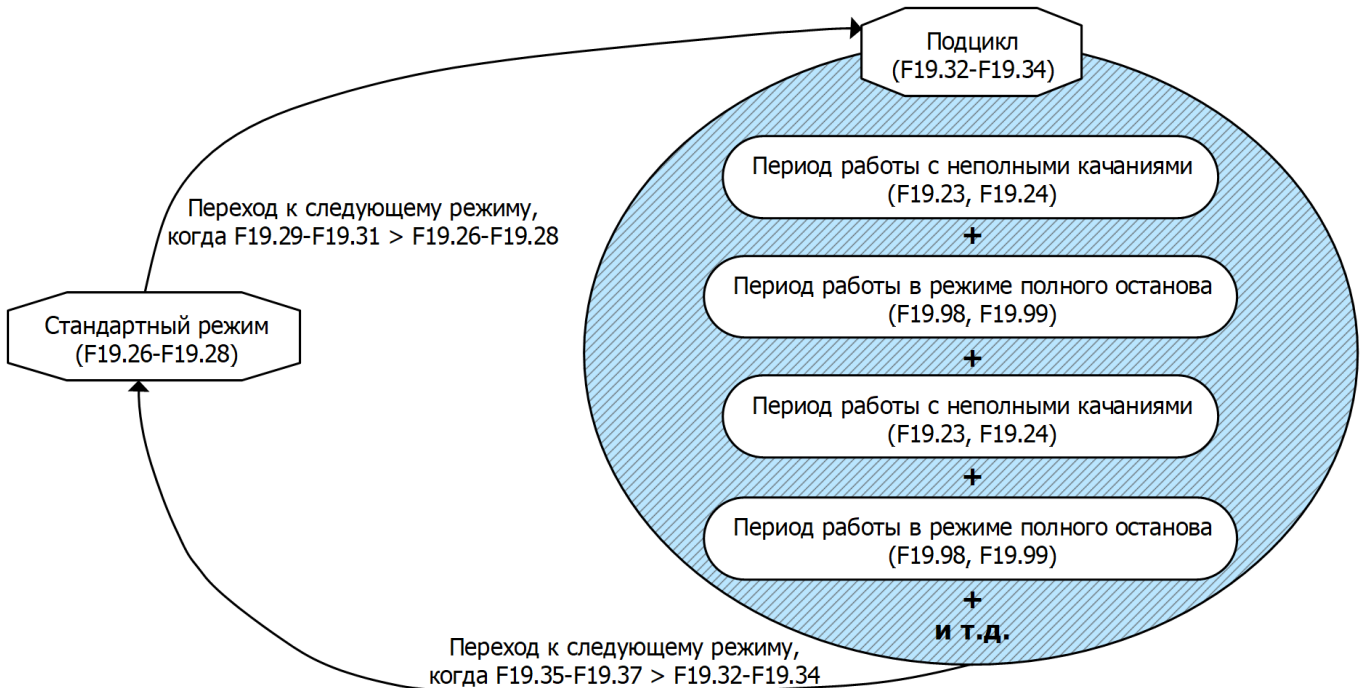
Подцикл
(F19.32-F19.34)

Период работы с неполными качаниями
(F19.23, F19.24)

+

Период работы в режиме полного останова
(F19.98, F19.99)

+

Период работы с неполными качаниями
(F19.23, F19.24)

+

Период работы в режиме полного останова
(F19.98, F19.99)

+

и т.д.

Переход к следующему режиму,
когда F19.29-F19.31 > F19.26-F19.28

Стандартный режим
(F19.26-F19.28)

Переход к следующему режиму,
когда F19.35-F19.37 > F19.32-F19.34